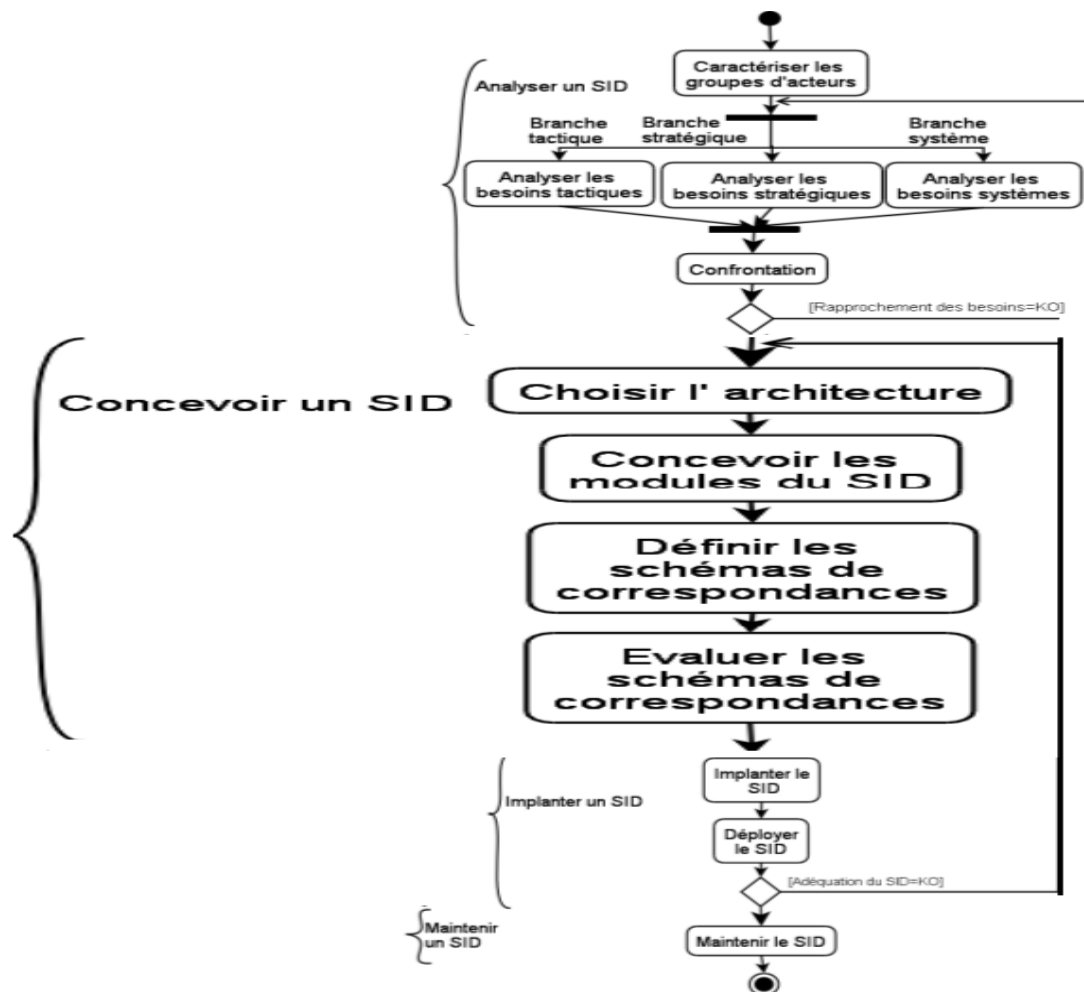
Analyser un SID

Caractériser les groupes d'acteurs

Branche tactique

Branche stratégique

Branche système

Analyser les besoins tactiques

Analyser les besoins stratégiques

Analyser les besoins systèmes

Confrontation

[Rapprochement des besoins=KO]

Concevoir un SID

Choisir l' architecture

Concevoir les modules du SID

Définir les schémas de correspondances

Evaluer les schémas de correspondances

Implanter un SID

Implanter le SID

Déployer le SID

[Adéquation du SID=KO]

Maintenir un SID

Maintenir le SID